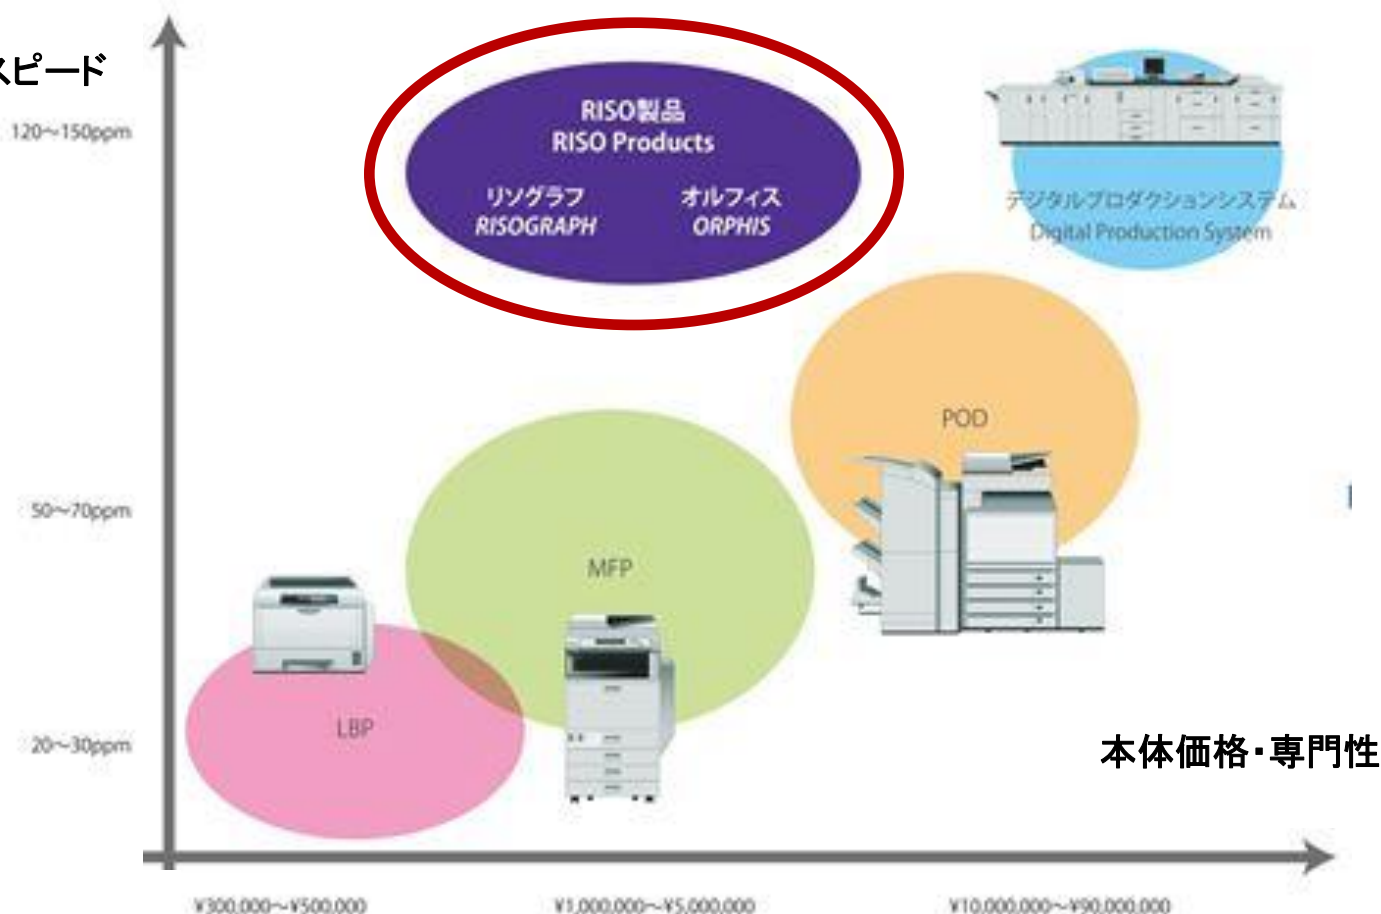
スピード

120~150ppm

RISO製品
RISO Products

リソグラフ
RISOGRAPH

オルフィス
ORPHIS

デジタルプロダクションシステム
Digital Production System

POD

50~70ppm

MFP

LBP

20~30ppm

本体価格・専門性

¥300,000~¥500,000

¥1,000,000~¥5,000,000

¥10,000,000~¥90,000,000